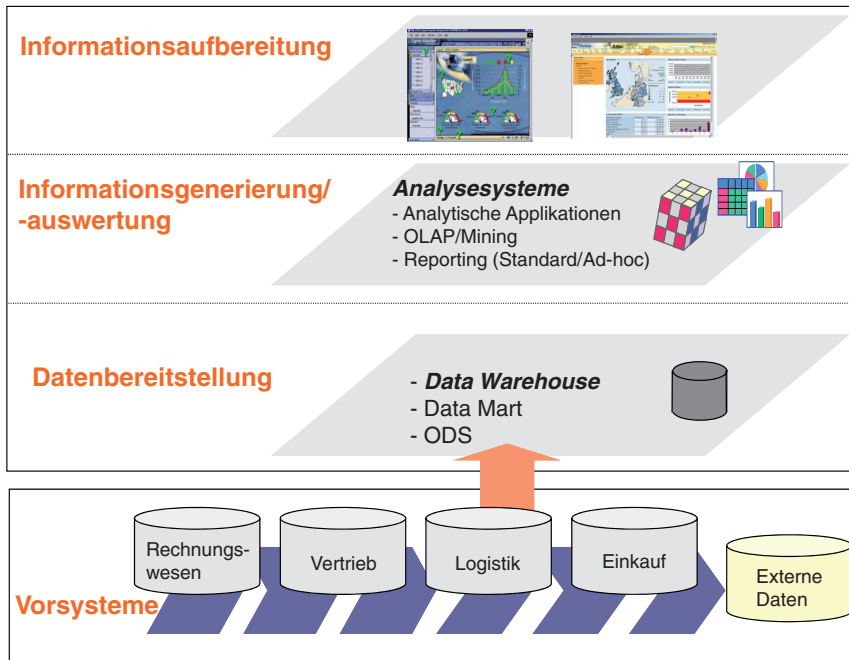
Informationsaufbereitung

Informationsgenerierung/ -auswertung

Analysesysteme
- Analytische Applikationen
- OLAP/Mining
- Reporting (Standard/Ad-hoc)

Datenbereitstellung

- Data Warehouse
- Data Mart
- ODS

Rechnungswesen

Vertrieb

Logistik

Einkauf

Externe Daten

Vorsysteme